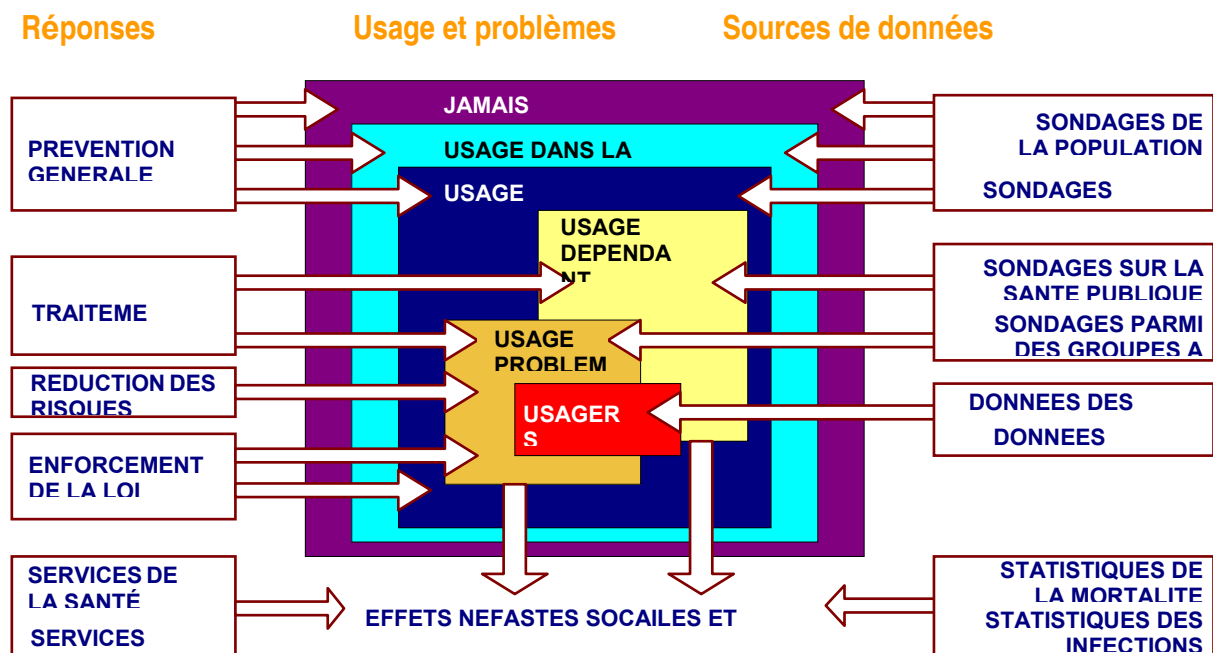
Réponses

Usage et problèmes

Sources de données

PREVENTION GENERALE

TRAITEME

REDUCTION DES RISQUES

ENFORCEMENT DE LA LOI

SERVICES DE LA SANTÉ

SERVICES

JAMAIS

USAGE DANS LA

USAGE

USAGE DEPENDA NT

USAGE PROBLEM

USAGER S

EFFETS NEFASTES SOCAILES ET

SONDAGES DE LA POPULATION

SONDAGES

SONDAGES SUR LA SANTE PUBLIQUE

SONDAGES PARMI DES GROUPES A

DONNEES DES

DONNEES

STATISTIQUES DE LA MORTALITE

STATISTIQUES DES INFECTIONS